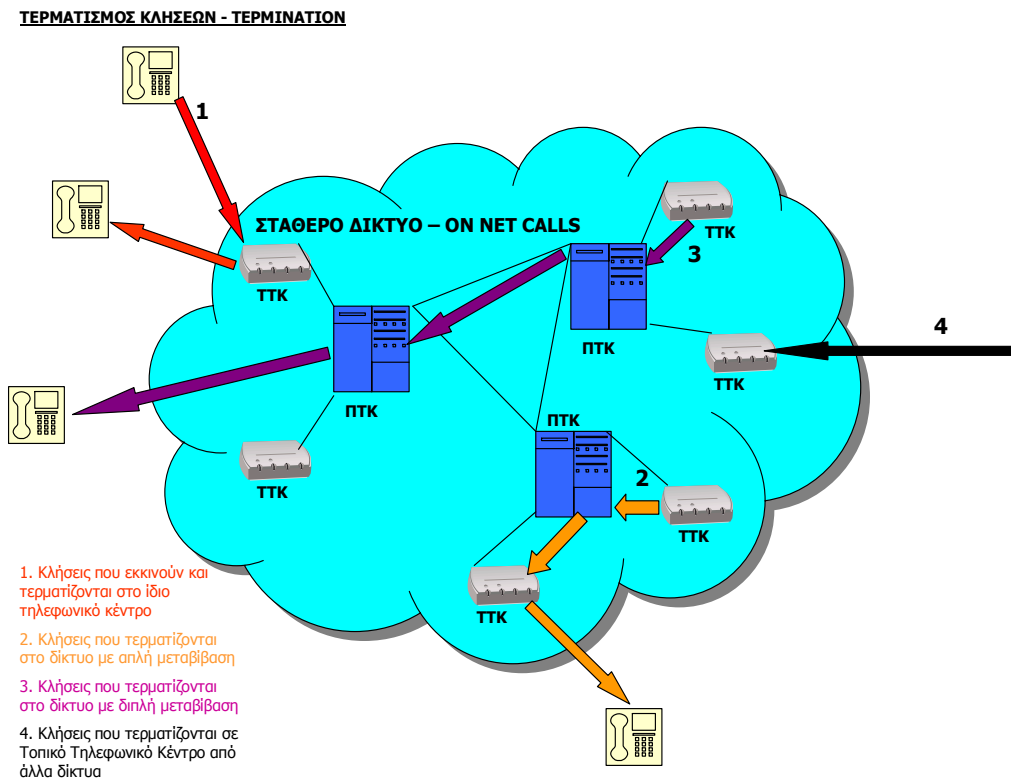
ΤΕΡΜΑΤΙΣΜΟΣ ΚΛΗΣΕΩΝ - ΤΕΡΜΙΝΑΤΙΟΝ

1

ΣΤΑΘΕΡΟ ΔΙΚΤΥΟ – ON NET CALLS

ΤΤΚ

3

ΤΤΚ

ΠΤΚ

4

ΠΤΚ

ΤΤΚ

ΠΤΚ

ΤΤΚ

2

ΤΤΚ

ΤΤΚ

1. Κλήσεις που εκκινούν και τερματίζονται στο ίδιο τηλεφωνικό κέντρο

2. Κλήσεις που τερματίζονται στο δίκτυο με απλή μεταβίβαση

3. Κλήσεις που τερματίζονται στο δίκτυο με διπλή μεταβίβαση

4. Κλήσεις που τερματίζονται σε Τοπικό Τηλεφωνικό Κέντρο από άλλα δίκτυα